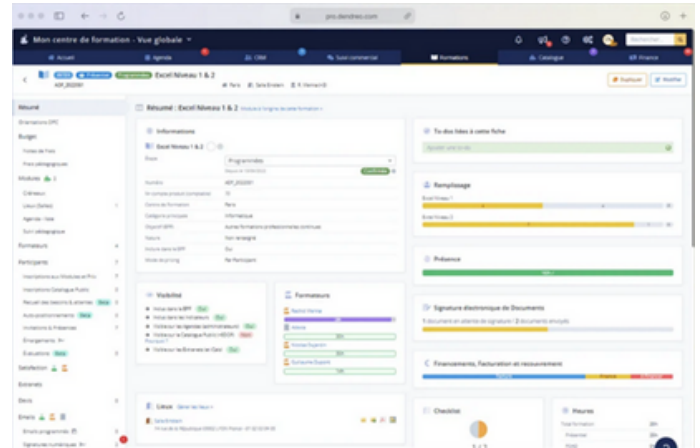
pro.dendreo.com

Mon centre de formation - Vue globale

Accueil
Agenda
CRM
Suivi commercial
Formations
Catalogue
Finance

Rechercher

Excel Niveau 1 & 2

Résumé : Excel Niveau 1 & 2

Résumé
Budget
Modules
Formateurs
Participants
Satisfaction
Extranets
Devis
Emails

Informations

Excel Niveau 1 & 2

Programmée

Confirmée

Visibilité

Formateurs

Lieux

To dos liées à cette fiche

Remplissage

Excel Niveau 1
Excel Niveau 2

Présence

Signature électronique de Documents

Financements, facturation et recouvrement

Checklist

Heures